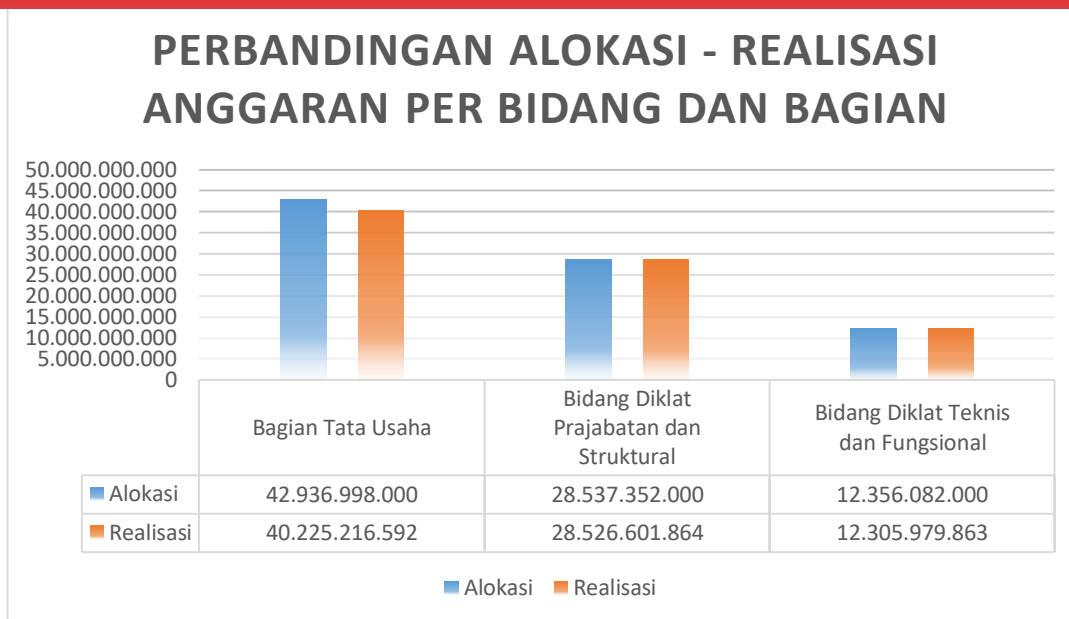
PERBANDINGAN ALOKASI - REALISASI ANGGARAN PER BIDANG DAN BAGIAN

50.000.000.000
45.000.000.000
40.000.000.000
35.000.000.000
30.000.000.000
25.000.000.000
20.000.000.000
15.000.000.000
10.000.000.000
5.000.000.000
0

| | Bagian Tata Usaha | Bidang Diklat Prajabatan dan Struktural | Bidang Diklat Teknis dan Fungsional |
|---|---|---|---|
| Alokasi | 42.936.998.000 | 28.537.352.000 | 12.356.082.000 |
| Realisasi | 40.225.216.592 | 28.526.601.864 | 12.305.979.863 |

Alokasi Realisasi